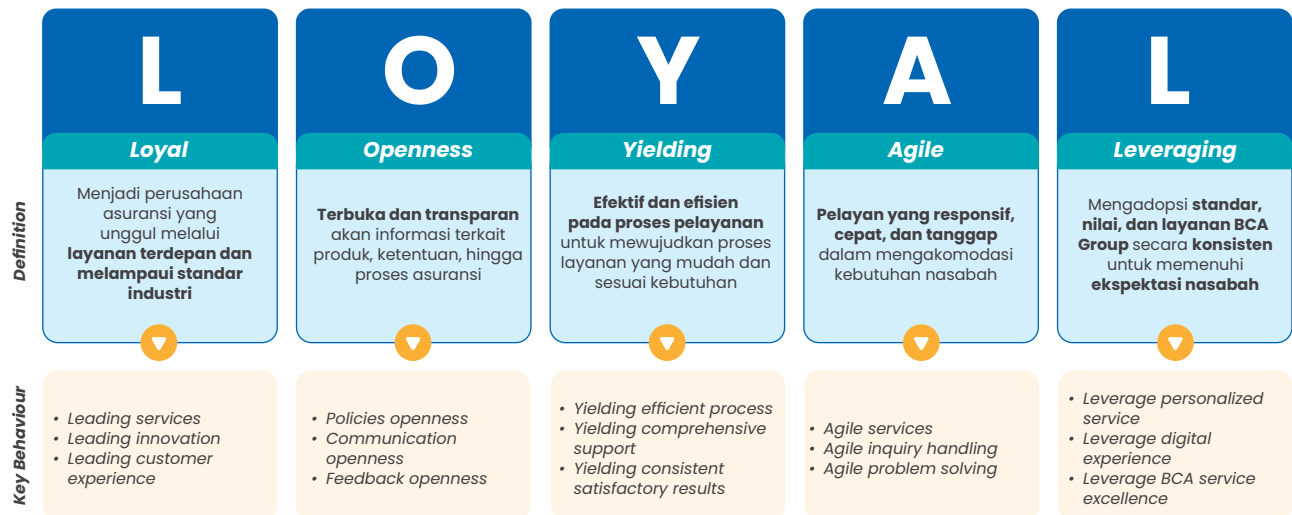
Definition

Key Behaviour

L

Loyal

Menjadi perusahaan asuransi yang unggul melalui **layanan terdepan dan melampaui standar industri**

- Leading services
- Leading innovation
- Leading customer experience

O

Openness

**Terbuka dan transparan** akan informasi terkait produk, ketentuan, hingga proses asuransi

- Policies openness
- Communication openness
- Feedback openness

Y

Yielding

**Efektif dan efisien pada proses pelayanan** untuk mewujudkan proses layanan yang mudah dan sesuai kebutuhan

- Yielding efficient process
- Yielding comprehensive support
- Yielding consistent satisfactory results

A

Agile

**Pelayan yang responsif, cepat, dan tanggap** dalam mengakomodasi kebutuhan nasabah

- Agile services
- Agile inquiry handling
- Agile problem solving

L

Leveraging

Mengadopsi **standar, nilai, dan layanan BCA Group** secara **konsisten** untuk memenuhi **ekspektasi nasabah**

- Leverage personalized service
- Leverage digital experience
- Leverage BCA service excellence